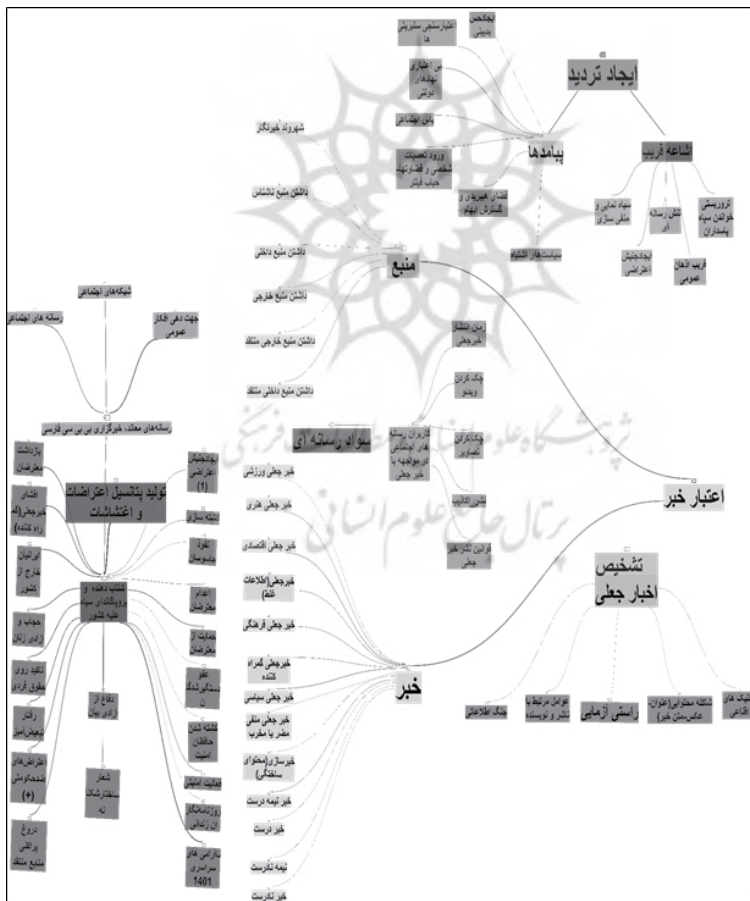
ایجاد تردید
اعتبارسنجی سازمانی ها
ایجاد حس بدبینی
بی اعتباری نهادهای دولتی
یأس اجتماعی
ورود تحصیلات شخصی و اقتصادی به حباب ابتذار
پیامدها
اشاعه فریب
نشان هیبریدی و گسترش ابهام
سیاه نمایی و منفی سازی
نقش رسانه ای
تروریستی خواندن سپاه پاسداران
ایجاد جنبش اعتراضی
فریب اذهان عمومی
سیاست های القایی
شهروند خبرنگار
داشتن منبع ناشناس
داشتن منبع داخلی
منبع
داشتن منبع خارجی
داشتن منبع خارجی متناقض
داشتن منبع داخلی متناقض
شبکه‌های اجتماعی
رسانه های اجتماعی
جهت دهی افکار عمومی
رسانه‌های معاند، خبرگزاری بی بی سی فارسی
میزان انتشار خبر جعلی
چک کردن ویدئو
سواد رسانه ای
گذراندن دوره های آموزشی در مواجهه با خبر جعلی
چک کردن تصاویر
نشر اکاذیب
قوانین نشر خبر جعلی
اعتبار خبر
بازداشت معترضان
تولید پتانسیل اعتراضات و اغتشاشات
جنبش های اعتراضی (1)
اقدامی خبرجعلی (راه کننده)
ایرانیان خارج از کشور
بیانیه سازی
شعله ور شدن
اعدام معترضان
حمایت از معترضان
حجاب و آزادی زنان
تشدید دهنده و ویژگی دار سیاسی علیه کشور
تأکید روی حقوق فردی
نظرات و حقوق معترضان
رفتار نمونه گیری
دفاع از آزادی بیان
شعار ساختارشکنانه
گشته شدن جاسوسان امنیتی
اعتراض‌های مسلحانه (+)
فعالیت امنیتی
روزنامه‌نگاران زندانی
دروغ پراکنی منبع متناقض
بازداشت های سراسری 1401
خبر جعلی ورزشی
خبر جعلی هنری
خبر جعلی اقتصادی
خبرجعلی (اطلاعات غلط)
خبر جعلی فرهنگی
خبرجعلی گمراه کننده
خبر جعلی سیاسی
خبر جعلی ملی مضر یا مخرب
خبرسازی (محتوای ساختگی)
خبر نیمه درست
خبر درست
نیمه نادرست
خبر نادرست
خبر
تشخیص اخبار جعلی
جنگ اطلاعاتی
عوامل مرتبط با نشر و نویسنده
راستی آزمایی
نشانه محتوایی (عنوان-عکس-متن خبر)
شبکه های اجتماعی